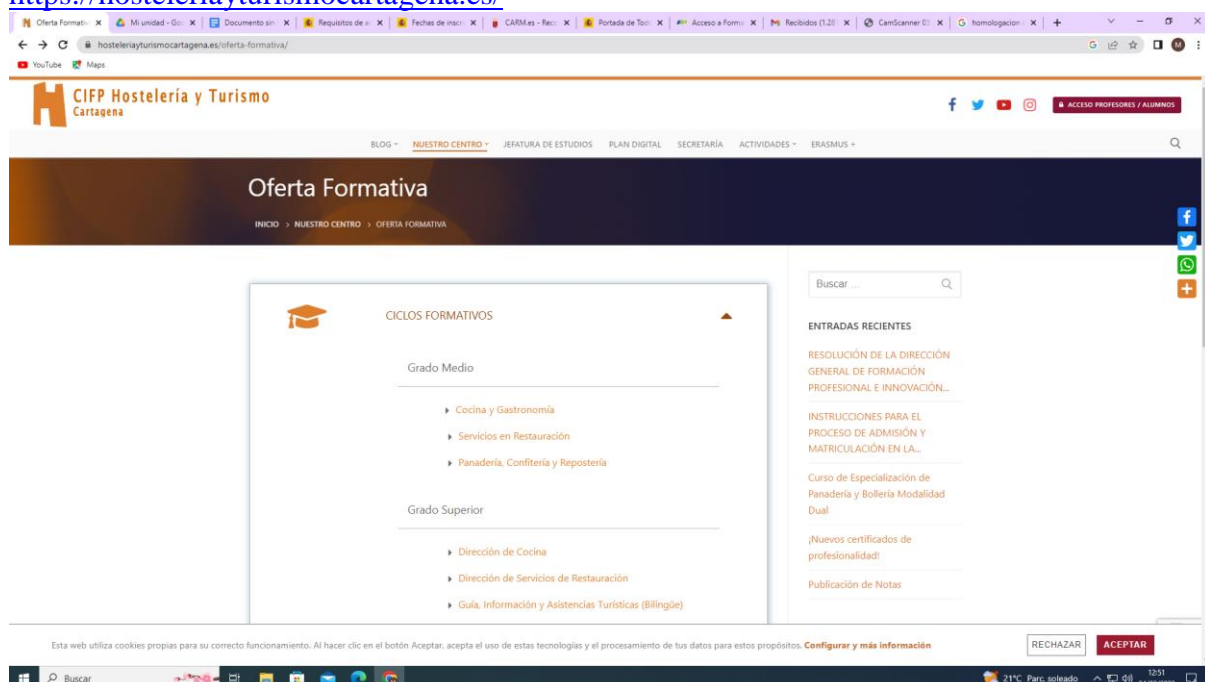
https://hosteleriayturismocartagena.es/

Oferta Formativ | Mi unidad - Go | Documento sin | Requisitos de a | Fechas de inscr | CARM.es - Rec | Portada de Tod | Acceso a Form | Recibidos (1.28 | CamScanner 0 | homologacion

hosteleriayturismocartagena.es/oferta-formativa/

YouTube Maps

CIFP Hostelería y Turismo
Cartagena

ACCESO PROFESORES / ALUMNOS

BLOG NUESTRO CENTRO JEFATURA DE ESTUDIOS PLAN DIGITAL SECRETARÍA ACTIVIDADES ERASMUS +

Oferta Formativa

INICIO > NUESTRO CENTRO > OFERTA FORMATIVA

CICLOS FORMATIVOS

Grado Medio

Cocina y Gastronomía

Servicios en Restauración

Panadería, Confitería y Repostería

Grado Superior

Dirección de Cocina

Dirección de Servicios de Restauración

Guía, Información y Asistencias Turísticas (Bilingüe)

Buscar ...

ENTRADAS RECIENTES

RESOLUCIÓN DE LA DIRECCIÓN GENERAL DE FORMACIÓN PROFESIONAL E INNOVACIÓN...

INSTRUCCIONES PARA EL PROCESO DE ADMISIÓN Y MATRICULACIÓN EN LA...

Curso de Especialización de Panadería y Bollería Modalidad Dual

¡Nuevos certificados de profesionalidad!

Publicación de Notas

Esta web utiliza cookies propias para su correcto funcionamiento. Al hacer clic en el botón Aceptar, acepta el uso de estas tecnologías y el procesamiento de tus datos para estos propósitos. Configurar y más información

RECHAZAR ACEPTAR

Buscar

21°C Parc. soleado 12:51